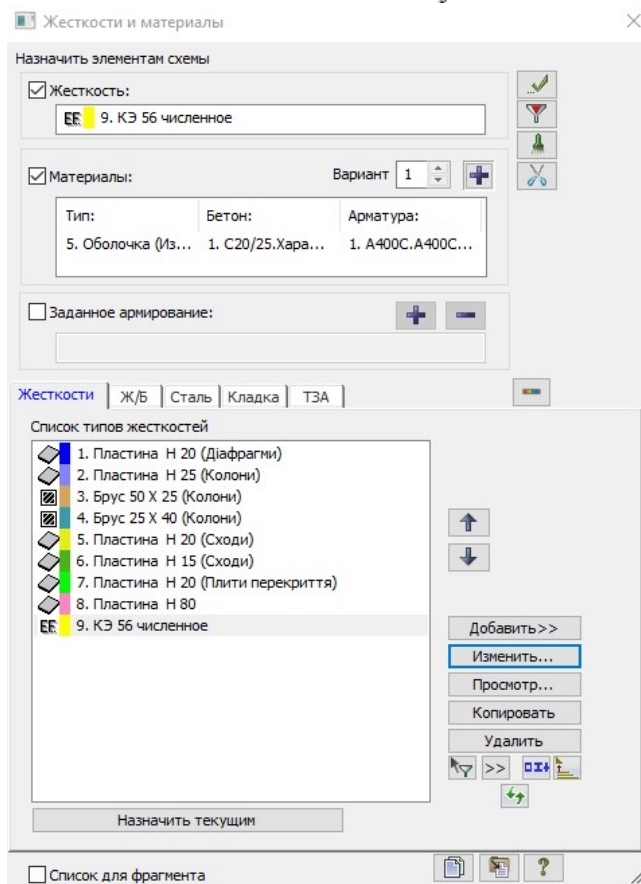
Жесткости и материалы

Назначить элементам схемы

Жесткость:

EE 9. КЭ 56 численное

Материалы:

Вариант 1

| Тип: | Бетон: | Арматура: |
|---|---|---|
| 5. Оболочка (Из... | 1. C20/25.Хара... | 1. A400C.A400C... |

Заданное армирование:

Жесткости | Ж/Б | Сталь | Кладка | ТЗА

Список типов жесткостей

1. Пластина H 20 (Діафрагми)
2. Пластина H 25 (Колони)
3. Брус 50 X 25 (Колони)
4. Брус 25 X 40 (Колони)
5. Пластина H 20 (Сходи)
6. Пластина H 15 (Сходи)
7. Пластина H 20 (Плити перекриття)
8. Пластина H 80
EE 9. КЭ 56 численное

Добавить>>
Изменить...
Просмотр...
Копировать
Удалить
>>

Назначить текущим

Список для фрагмента

?